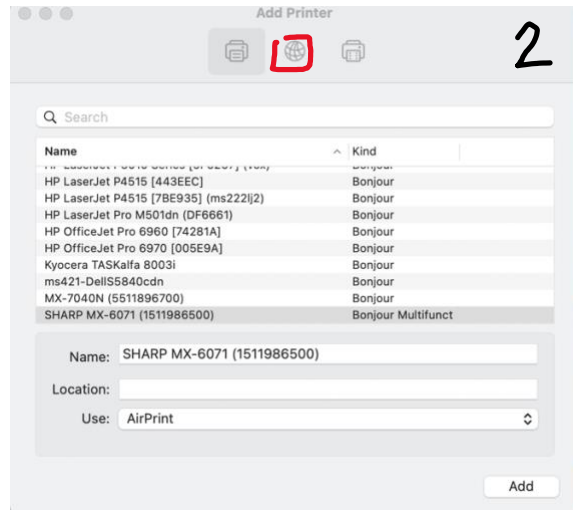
Add Printer

2

Search

| Name | Kind |
|---|---|
| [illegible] | Bonjour |
| HP LaserJet P4515 [443EEC] | Bonjour |
| HP LaserJet P4515 [7BE935] (ms222lj2) | Bonjour |
| HP LaserJet Pro M501dn (DF6661) | Bonjour |
| HP OfficeJet Pro 6960 [74281A] | Bonjour |
| HP OfficeJet Pro 6970 [005E9A] | Bonjour |
| Kyocera TASKalfa 8003i | Bonjour |
| ms421-DellS5840cdn | Bonjour |
| MX-7040N (5511896700) | Bonjour |
| SHARP MX-6071 (1511986500) | Bonjour Multifunct |

Name: SHARP MX-6071 (1511986500)

Location:

Use: AirPrint

Add